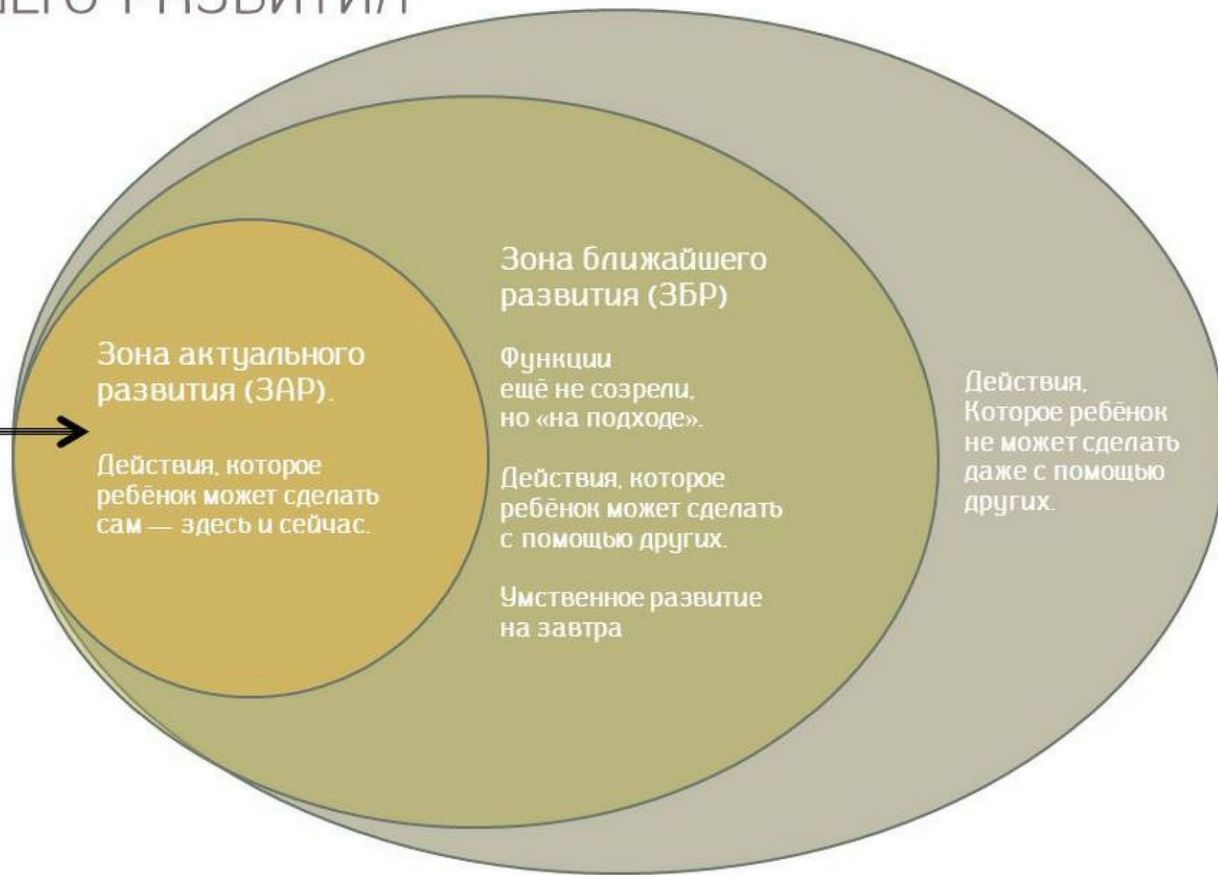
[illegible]ЕГО РАЗВИТИЯ

Зона актуального развития (ЗАР).

Действия, которое ребёнок может сделать сам — здесь и сейчас.

Зона ближайшего развития (ЗБР)

Функции ещё не созрели, но «на подходе».

Действия, которое ребёнок может сделать с помощью других.

Умственное развитие на завтра

Действия, Которое ребёнок не может сделать даже с помощью других.